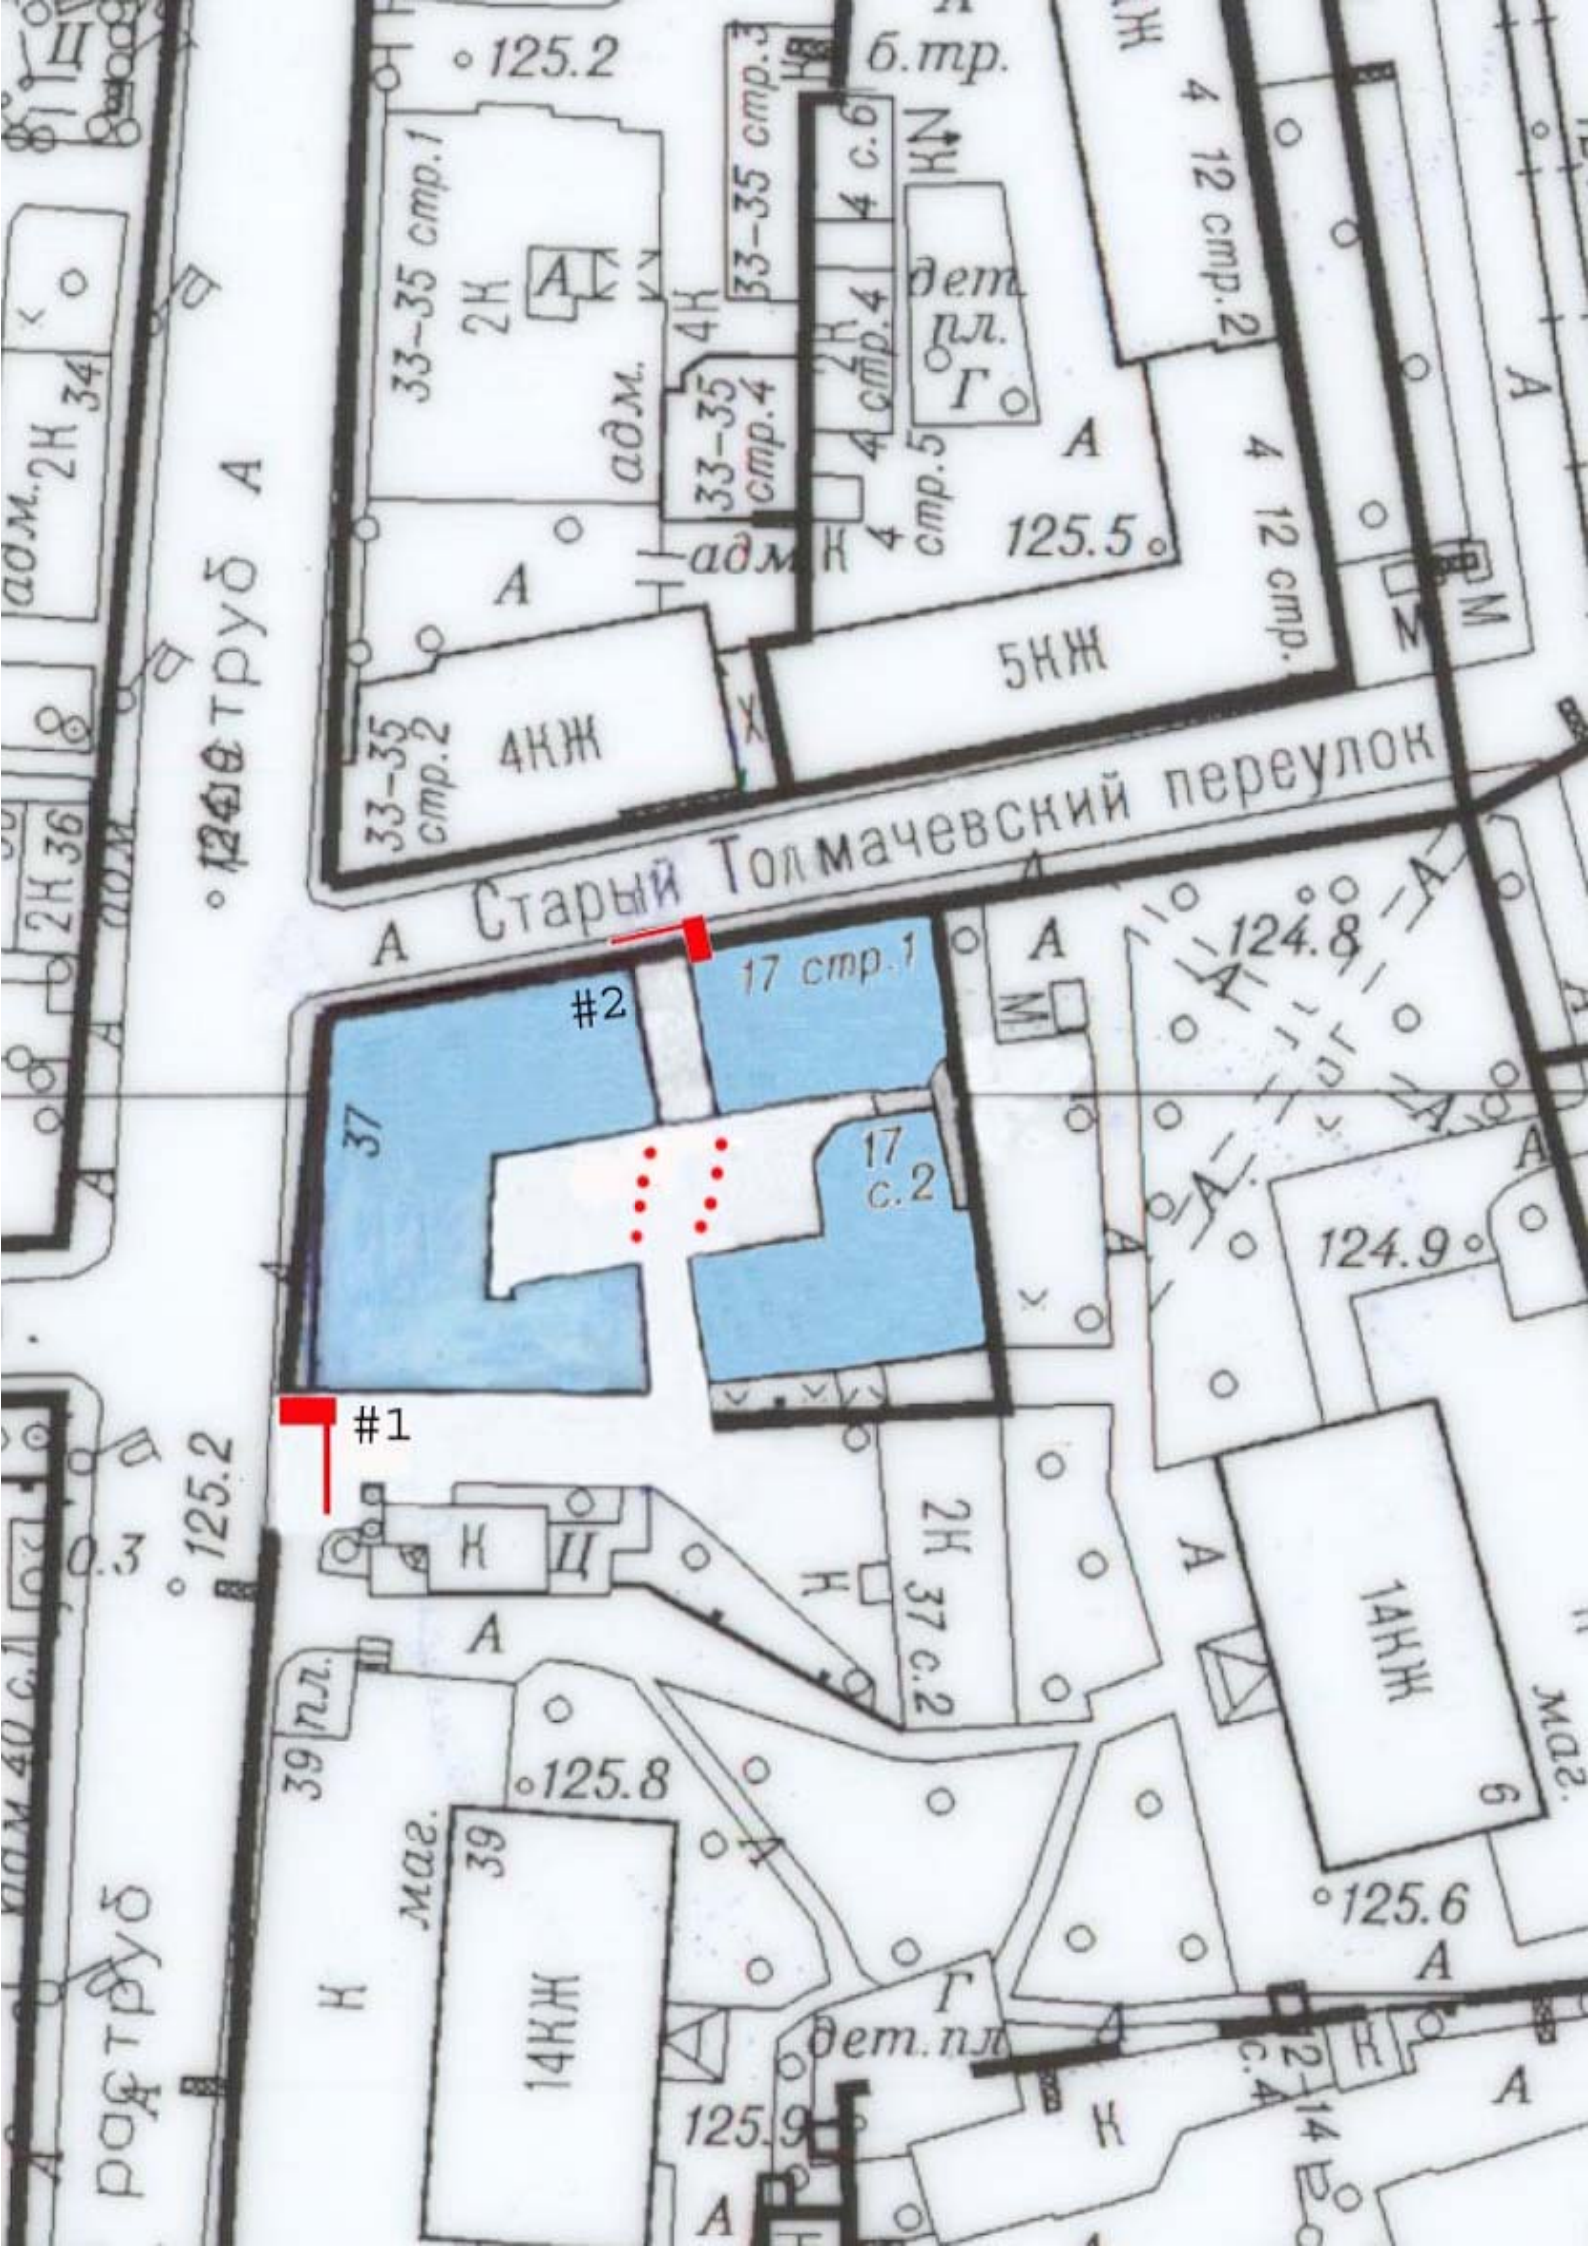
125.2
б.тр.
33–35 стр.3
4 с.6
4
33–35 стр.1
2Н
А
4Н
33–35
дет.
пл.
Г
4 12 стр.2
2Н 34
адм.
2Н
4 стр.4
адм.
33–35 стр.4
4 стр.5
А
4 12 стр.
А
растртруб А
А
адм
Н
125.5
5НЖ
М
33–35 стр.2
4НЖ
Старый Толмачевский переулок
2Н 36
адм.
А
17 стр.1
124.8
#2
А
М
37
17 с.2
А
124.9
#1
125.2
0.3
Н
Ц
Н
2Н 37 с.2
А
А
14НЖ
пл.
39
125.8
маг.
дом 40 с.1
39
маг.
125.6
растртруб
Н
14НЖ
Г
дет.пл
А
12 с.4
Н
14
А
125.9
Н
А
А